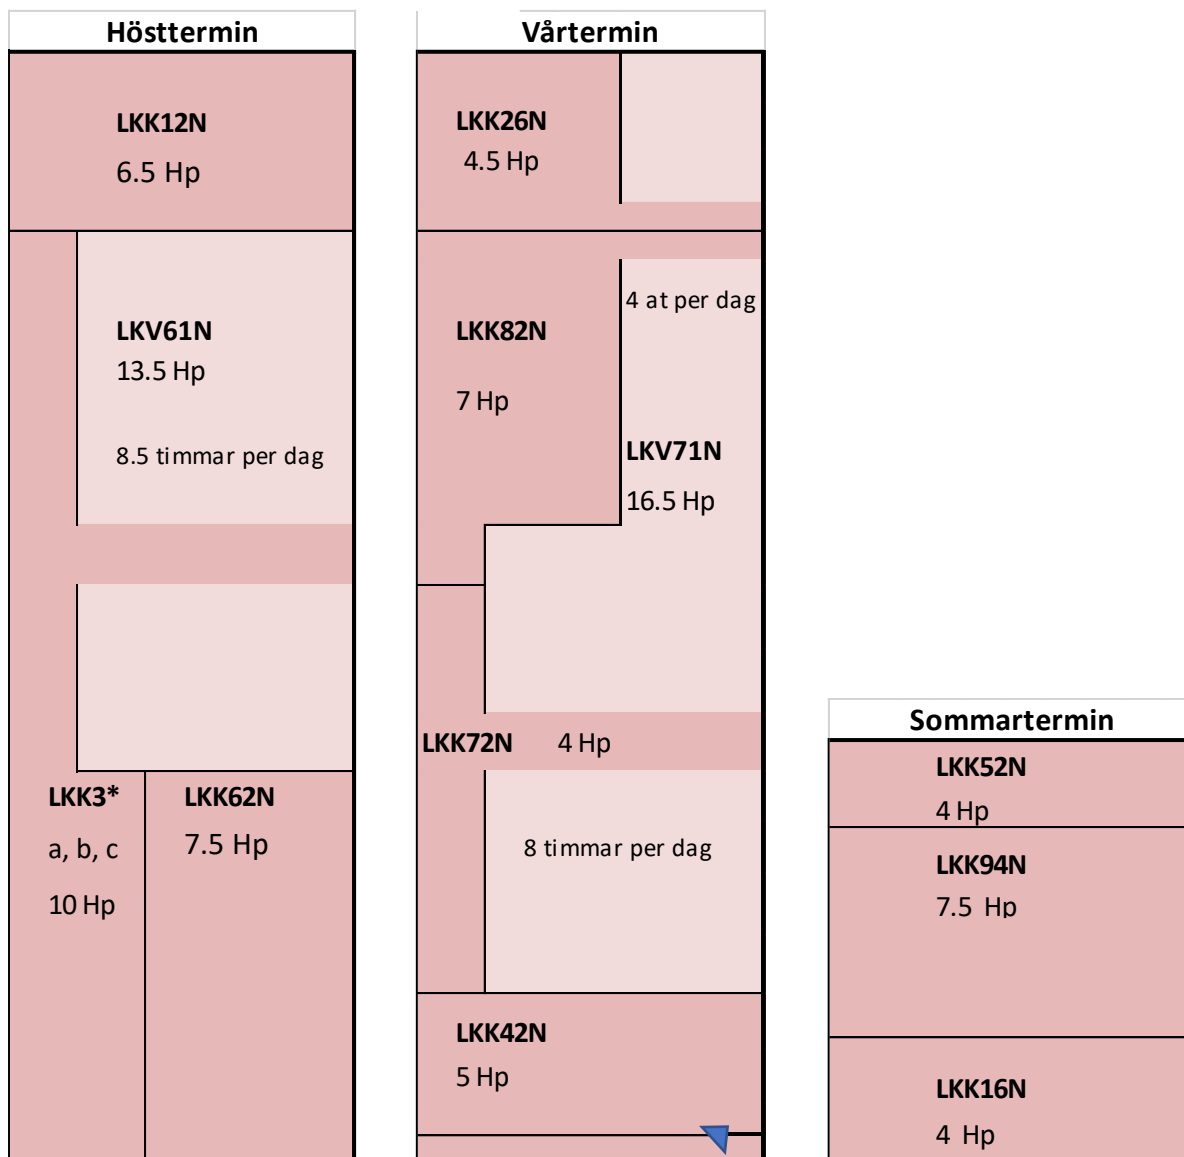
Hösttermin

LKK12N
6.5 Hp

LKV61N
13.5 Hp

8.5 timmar per dag

LKK3*
a, b, c
10 Hp

LKK62N
7.5 Hp

Vårtermin

LKK26N
4.5 Hp

4 at per dag

LKK82N

7 Hp

LKV71N
16.5 Hp

LKK72N 4 Hp

8 timmar per dag

LKK42N
5 Hp

Sommartermin

LKK52N
4 Hp

LKK94N
7.5 Hp

LKK16N
4 Hp